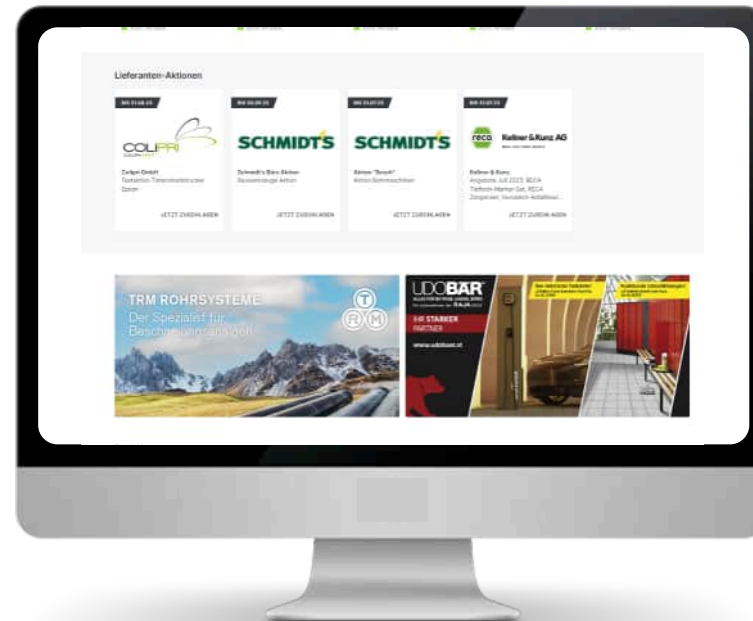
Lieferanten-Aktionen

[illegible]

COLIPRI

Colipri GmbH
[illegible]

JETZT ZUGREIFEN

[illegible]

SCHMIDT'S

Schmidt's Büro Aktion
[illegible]

JETZT ZUGREIFEN

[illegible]

SCHMIDT'S

Aktion "Bosch"
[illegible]

JETZT ZUGREIFEN

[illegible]

reca Kellner & Kunz AG

Kellner & Kunz
Angebote Juli 2023: RECA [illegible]

JETZT ZUGREIFEN

TRM ROHRSYSTEME
Der Spezialist für Beschneiungsanlagen

UDOBÄR
IHR STARKER PARTNER
www.udobaer.at